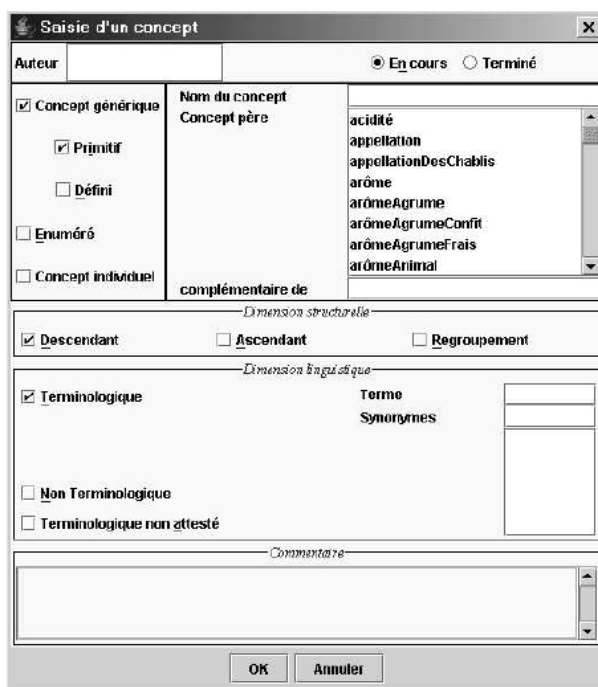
Saisie d'un concept

Auteur

En cours
Terminé

Concept générique

Primitif

Défini

Enuméré

Concept individuel

Nom du concept

Concept père

acidité
appellation
appellationDesChablis
arôme
arômeAgrume
arômeAgrumeConfit
arômeAgrumeFrais
arômeAnimal

complémentaire de

Dimension structurelle

Descendant
Ascendant
Regroupement

Dimension linguistique

Terminologique

Terme
Synonymes

Non Terminologique
Terminologique non attesté

Commentaire

OK
Annuler